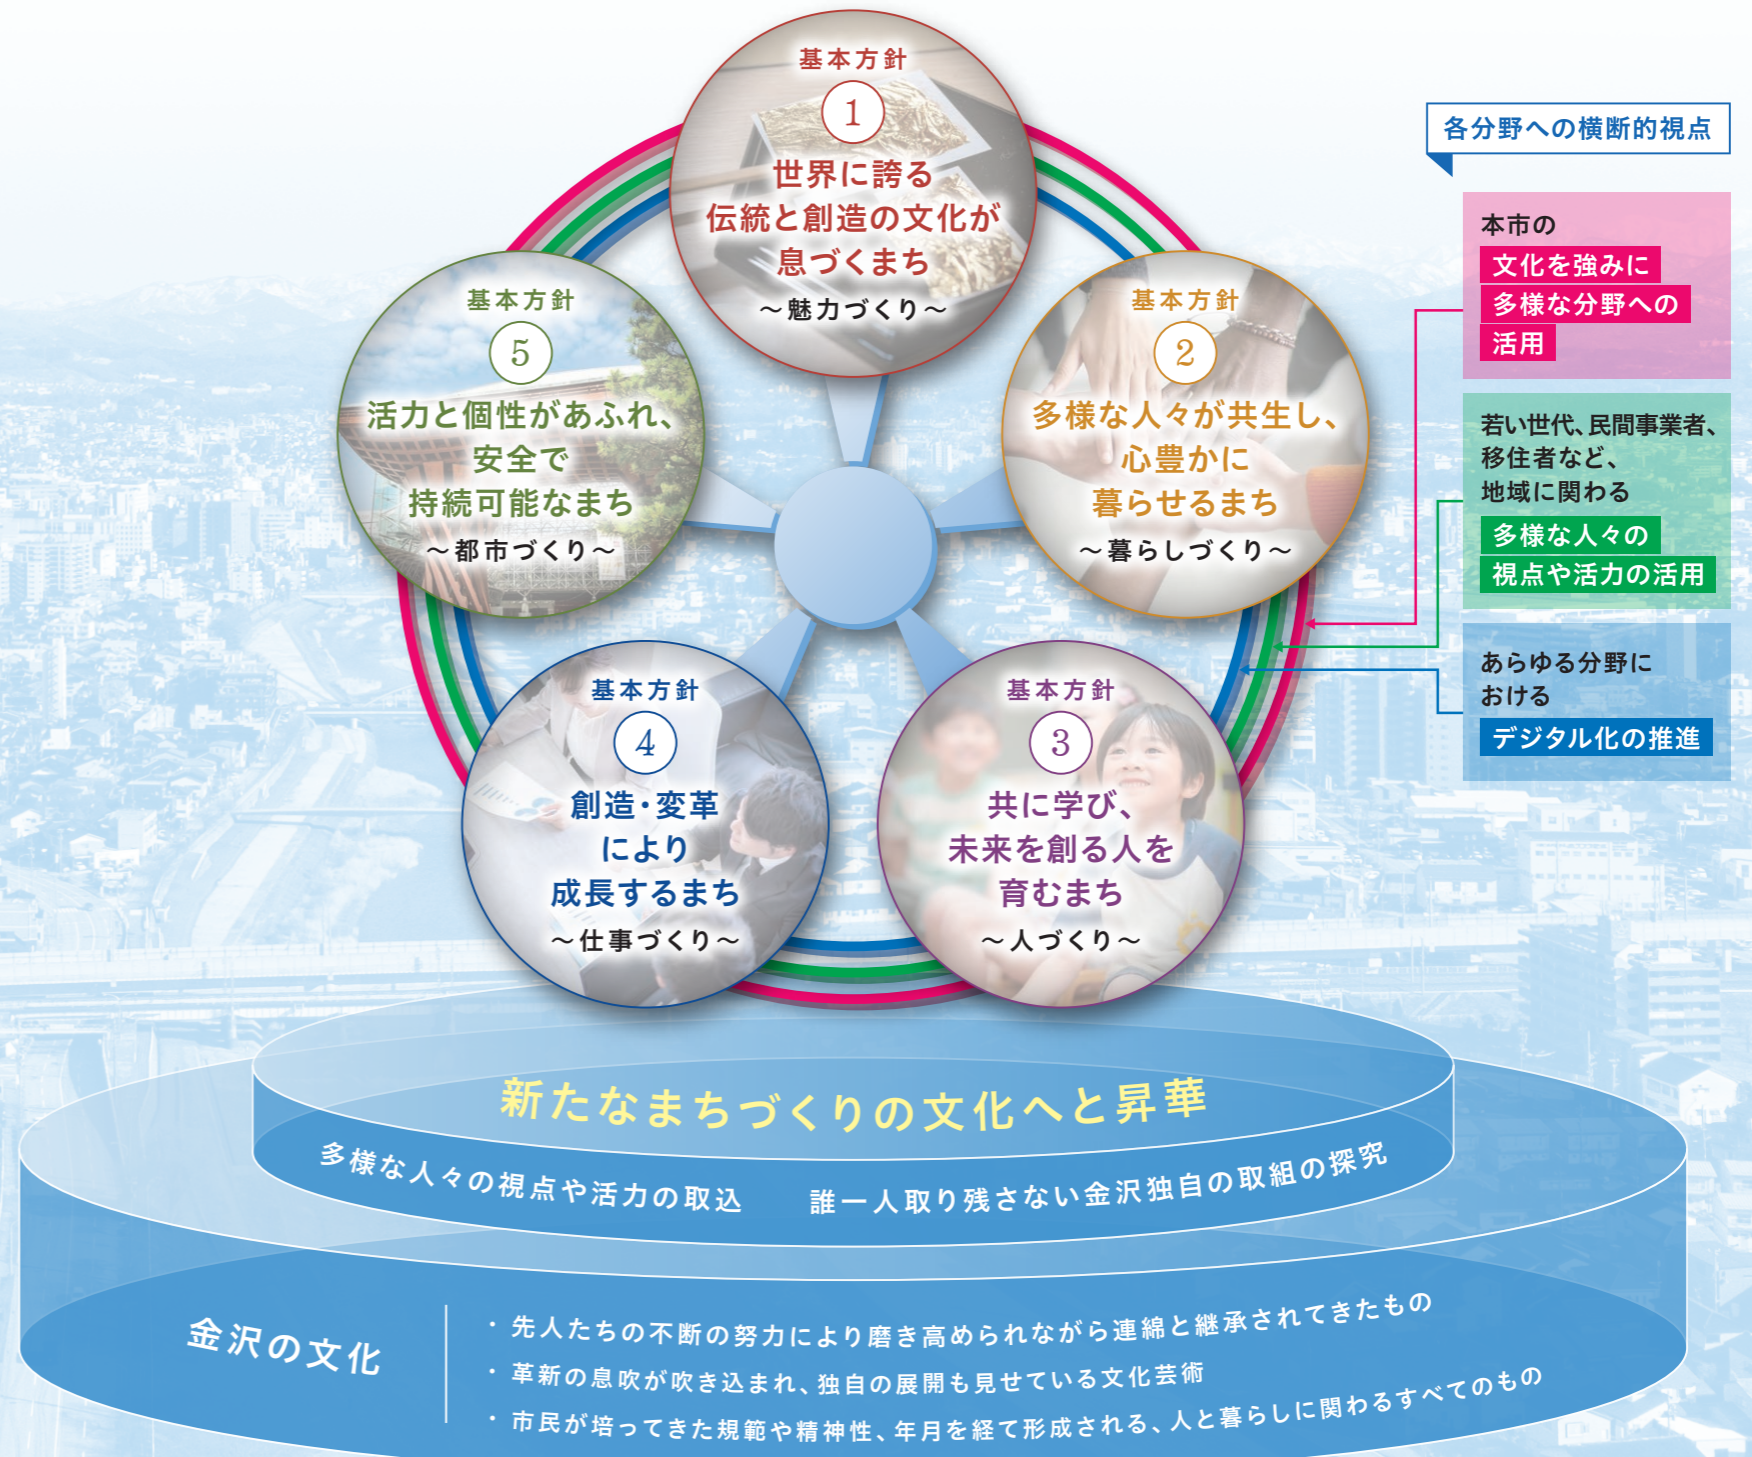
基本方針
1
世界に誇る伝統と創造の文化が息づくまち
～魅力づくり～

基本方針
2
多様な人々が共生し、心豊かに暮らせるまち
～暮らしづくり～

基本方針
3
共に学び、未来を創る人を育むまち
～人づくり～

基本方針
4
創造・変革により成長するまち
～仕事づくり～

基本方針
5
活力と個性があふれ、安全で持続可能なまち
～都市づくり～

各分野への横断的視点

本市の
文化を強みに
多様な分野への
活用

若い世代、民間事業者、移住者など、地域に関わる
多様な人々の
視点や活力の活用

あらゆる分野における
デジタル化の推進

新たなまちづくりの文化へと昇華

多様な人々の視点や活力の取込

誰一人取り残さない金沢独自の取組の探究

金沢の文化

・先人たちの不断の努力により磨き高められながら連綿と継承されてきたもの
・革新の息吹が吹き込まれ、独自の展開も見せている文化芸術
・市民が培ってきた規範や精神性、年月を経て形成される、人と暮らしに関わるすべてのもの